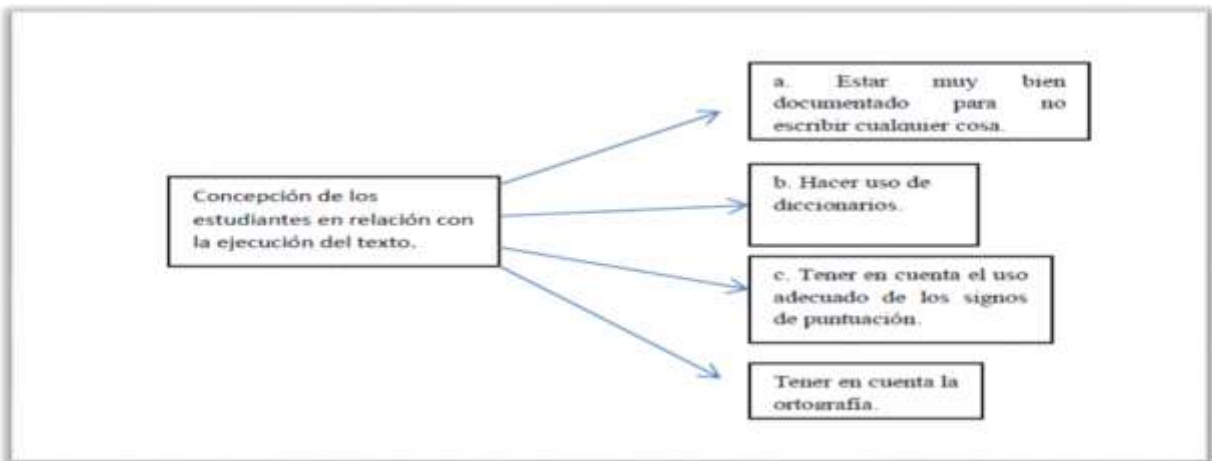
Concepción de los estudiantes en relación con la ejecución del texto.

a. Estar muy bien documentado para no escribir cualquier cosa.

b. Hacer uso de diccionarios.

c. Tener en cuenta el uso adecuado de los signos de puntuación.

Tener en cuenta la ortografía.